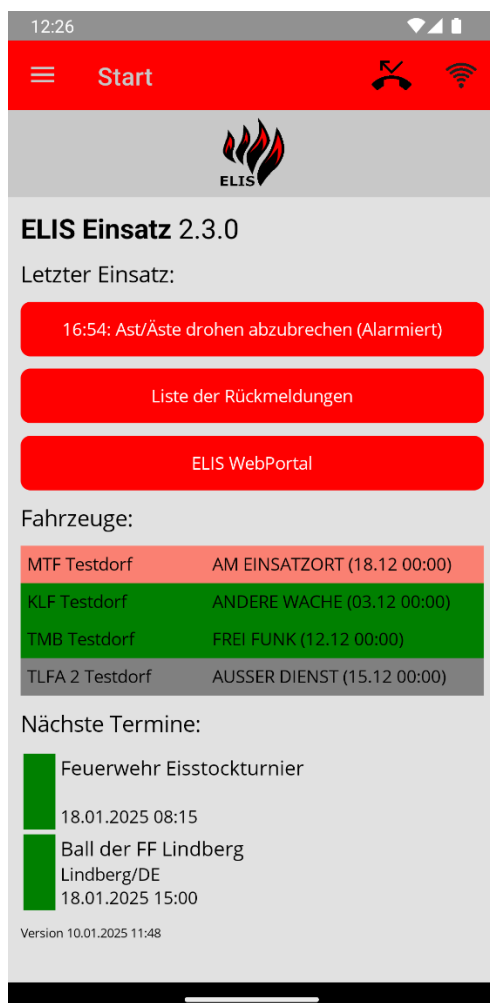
12:26

Start

ELIS

**ELIS Einsatz** 2.3.0

Letzter Einsatz:

16:54: Ast/Äste drohen abzubrechen (Alarmiert)

Liste der Rückmeldungen

ELIS WebPortal

Fahrzeuge:

| MTF Testdorf | AM EINSATZORT (18.12 00:00) |
|---|---|
| KLF Testdorf | ANDERE WACHE (03.12 00:00) |
| TMB Testdorf | FREI FUNK (12.12 00:00) |
| TLFA 2 Testdorf | AUSSER DIENST (15.12 00:00) |

Nächste Termine:

Feuerwehr Eisstockturnier
18.01.2025 08:15

Ball der FF Lindberg
Lindberg/DE
18.01.2025 15:00

Version 10.01.2025 11:48